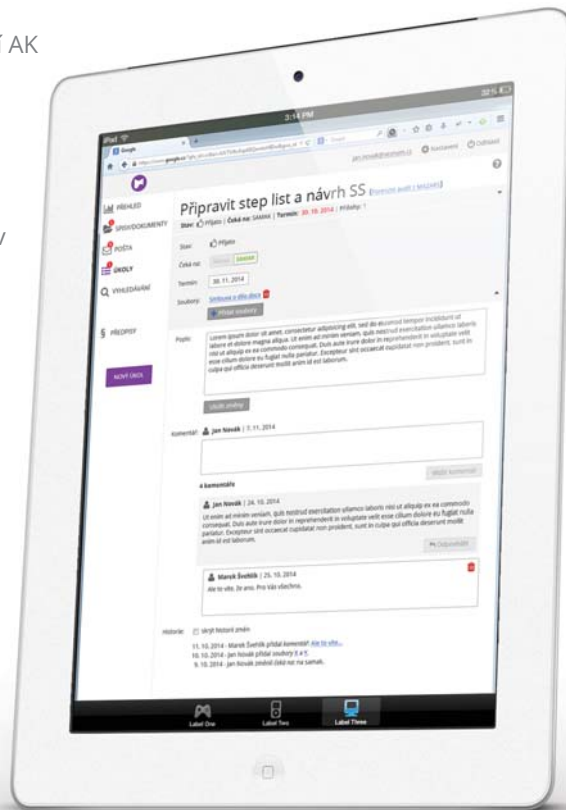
Í AK

V

iPad
3:14 PM
35%

jan.novak@seznam.cz
Nastavení
Odhlásit

PŘEHLED
SPISY/DOKUMENTY
POŠTA
ÚKOLY
VYHLEDÁVÁNÍ
§ PŘEDPISY
NOVÝ ÚKOL

Připravit step list a návrh SS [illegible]
Stav: Přijato | Čeká na: SAMAH | Termín: 30. 10. 2014 | Priorita: 1

Stav: Přijato
Čeká na: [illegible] SAMAH
Termín: 30. 11. 2014
Soubory: Smlouva o dílo.docx
Přidat soubory

Popis: Lorem ipsum dolor sit amet, consectetur adipisicing elit, sed do eiusmod tempor incididunt ut labore et dolore magna aliqua. Ut enim ad minim veniam, quis nostrud exercitation ullamco laboris nisi ut aliquip ex ea commodo consequat. Duis aute irure dolor in reprehenderit in voluptate velit esse cillum dolore eu fugiat nulla pariatur. Excepteur sint occaecat cupidatat non proident, sunt in culpa qui officia deserunt mollit anim id est laborum.

Uložit změny

Komentář: Jan Novák | 7. 11. 2014

Vložit komentář

4 komentáře

Jan Novák | 24. 10. 2014
Ut enim ad minim veniam, quis nostrud exercitation ullamco laboris nisi ut aliquip ex ea commodo consequat. Duis aute irure dolor in reprehenderit in voluptate velit esse cillum dolore eu fugiat nulla pariatur. Excepteur sint occaecat cupidatat non proident, sunt in culpa qui officia deserunt mollit anim id est laborum.
Odpovědět

Marek Švehlík | 25. 10. 2014
Ale to víte, že ano. Pro Vás všechno.

Historie: Skrýt historii změn
11. 10. 2014 - Marek Švehlík přidal komentář: Ale to víte...
10. 10. 2014 - Jan Novák přidal soubory 3 a 5
9. 10. 2014 - Jan Novák změnil čeká na: na samah.

Label One
Label Two
Label Three